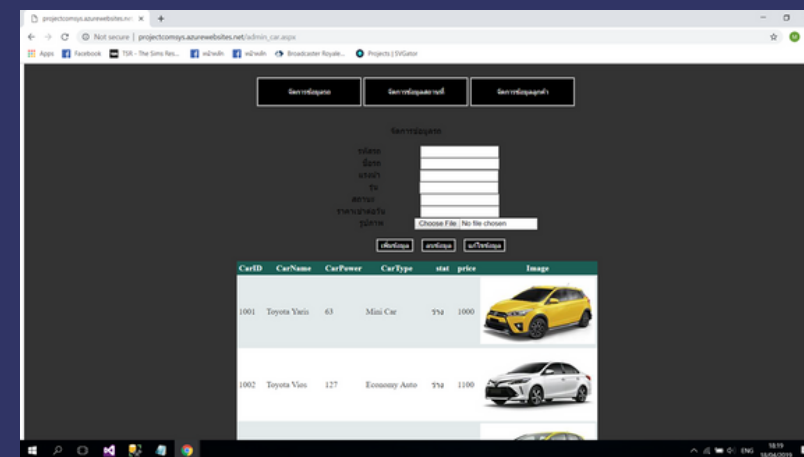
projectcomsys.azurewebsites.net ×  +

Not secure | projectcomsys.azurewebsites.net/admin_car.aspx

Apps  Facebook  TSR - The Sims Res...  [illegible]  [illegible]  Broadcaster Royale...  Projects | SVGator

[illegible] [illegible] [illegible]

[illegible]

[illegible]
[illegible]
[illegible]
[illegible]
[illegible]
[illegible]
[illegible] Choose File No file chosen

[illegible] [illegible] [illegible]

| CarID | CarName | CarPower | CarType | stat | price | Image |
|---|---|---|---|---|---|---|
| 1001 | Toyota Yaris | 63 | Mini Car | ว่าง | 1000 | |
| 1002 | Toyota Vios | 127 | Economy Auto | ว่าง | 1100 | |

ENG 18:19 18/04/2019